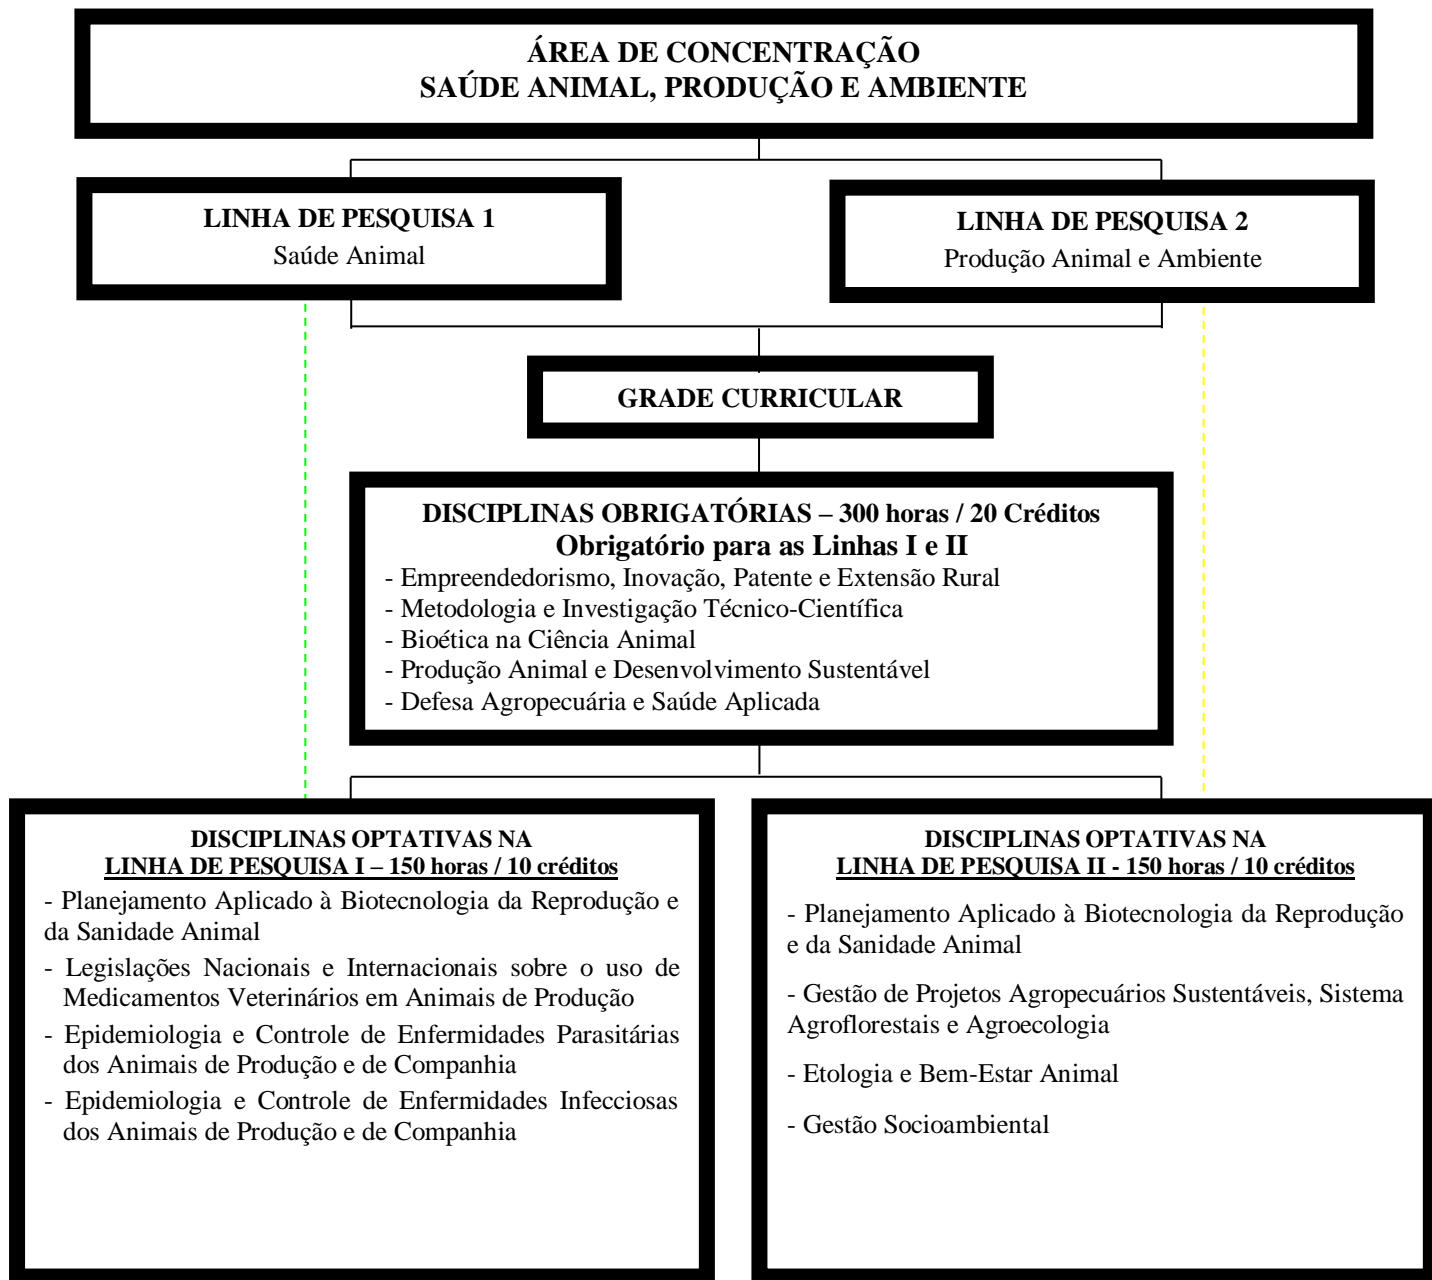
ÁREA DE CONCENTRAÇÃO
SAÚDE ANIMAL, PRODUÇÃO E AMBIENTE

LINHA DE PESQUISA 1
Saúde Animal

LINHA DE PESQUISA 2
Produção Animal e Ambiente

GRADE CURRICULAR

DISCIPLINAS OBRIGATÓRIAS – 300 horas / 20 Créditos
Obrigatório para as Linhas I e II
- Empreendedorismo, Inovação, Patente e Extensão Rural
- Metodologia e Investigação Técnico-Científica
- Bioética na Ciência Animal
- Produção Animal e Desenvolvimento Sustentável
- Defesa Agropecuária e Saúde Aplicada

DISCIPLINAS OPTATIVAS NA
LINHA DE PESQUISA I – 150 horas / 10 créditos
- Planejamento Aplicado à Biotecnologia da Reprodução e da Sanidade Animal
- Legislações Nacionais e Internacionais sobre o uso de Medicamentos Veterinários em Animais de Produção
- Epidemiologia e Controle de Enfermidades Parasitárias dos Animais de Produção e de Companhia
- Epidemiologia e Controle de Enfermidades Infecciosas dos Animais de Produção e de Companhia

DISCIPLINAS OPTATIVAS NA
LINHA DE PESQUISA II - 150 horas / 10 créditos
- Planejamento Aplicado à Biotecnologia da Reprodução e da Sanidade Animal

- Gestão de Projetos Agropecuários Sustentáveis, Sistema Agroflorestais e Agroecologia

- Etologia e Bem-Estar Animal

- Gestão Socioambiental